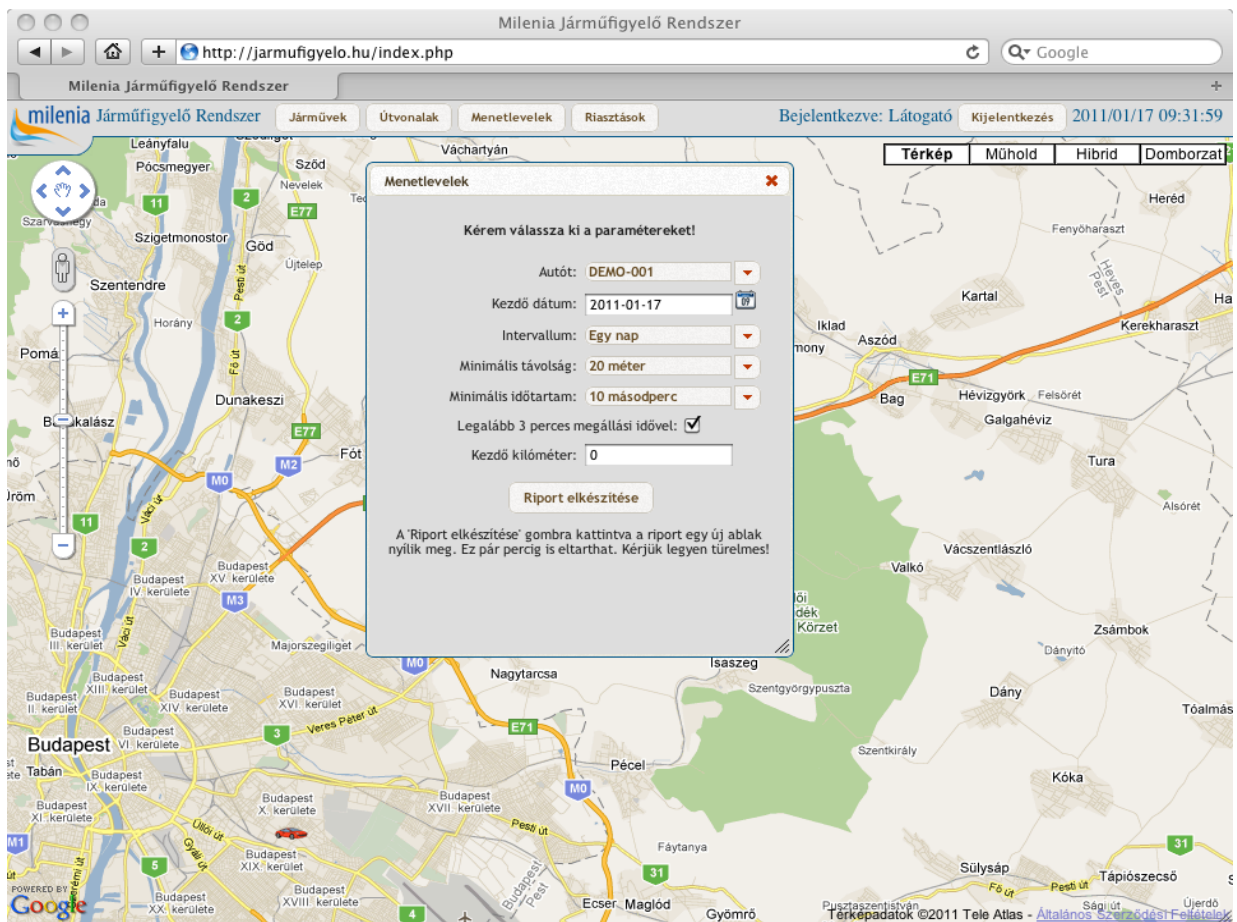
Milenia Járműfigyelő Rendszer

http://jarmufigyelo.hu/index.php

Google

Milenia Járműfigyelő Rendszer

milenia Járműfigyelő Rendszer

Járművek Útvonalak Menetlevelek Riasztások

Bejelentkezve: Látogató Kijelentkezés 2011/01/17 09:31:59

Térkép Műhold Hibrid Domborzat

Menetlevelek

Kérem válassza ki a paramétereket!

Autót: DEMO-001

Kezdő dátum: 2011-01-17

Intervallum: Egy nap

Minimális távolság: 20 méter

Minimális időtartam: 10 másodperc

Legalább 3 perces megállási idővel:

Kezdő kilométer: 0

Riport elkészítése

A 'Riport elkészítése' gombra kattintva a riport egy új ablak nyílik meg. Ez pár percig is eltarthat. Kérjük legyen türelmes!

Leányfalu Pócsmegyer Sződ Nevelek Váchartyán Szigetmonostor Göd Újtelep Szentendre Horány Pomá Dunakeszi Budakalász Fót Üröm Budapest XV. kerülete Budapest IV. kerülete Budapest III. kerület Majorszegiliget Budapest XIII. kerület Budapest II. kerület Budapest XIV. kerülete Budapest XVI. kerülete Budapest VI. kerülete Budapest Tabán Budapest IX. kerülete Budapest XI. kerülete Budapest X. kerülete Budapest XVII. kerülete Budapest XIX. kerülete Budapest XVIII. kerülete Budapest XX. kerülete Nagytarcsa Isaszeg Szentgyörgypuszta Pécel Fáytanya Ecser Maglód Gyömrő Heréd Fenyőharaszt Kartal Iklad Aszód Kerekharaszt Bag Hévízgyörk Felsőrét Galgahévíz Tura Alsórét Vácszentlászló Valkó Körzet Zsámbok Dányító Dány Tóalmás Szentkirály Kóka Sülysáp Tápiószecső Pusztaszentistván Ságújfalu Újerdő Veres Péter út Pesti út Üllői út Gyáli út Váci út Fő út Heves Pest

E77 E71 M0 M2 M3 M1 11 2 3 4 5 31

POWERED BY Google

Térképadatok ©2011 Tele Atlas - Általános Szerződési Feltételek